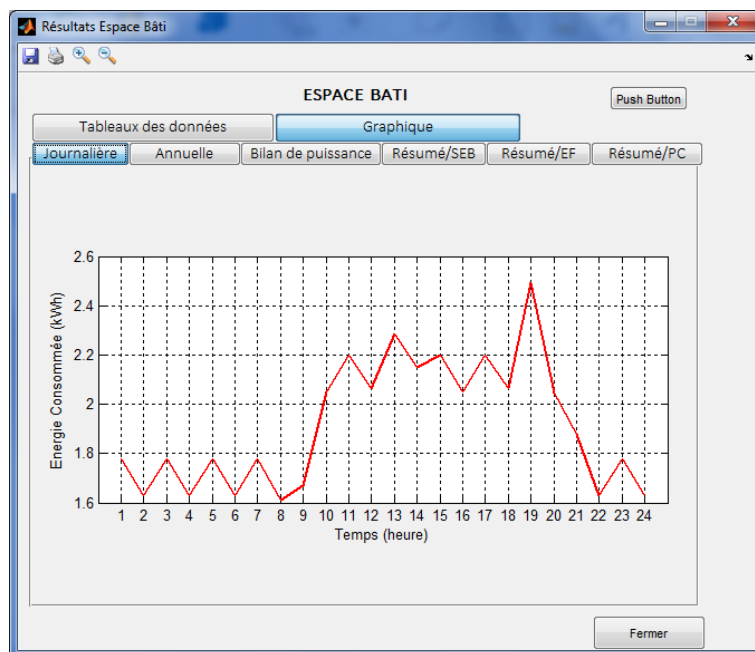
Résultats Espace Bâti

ESPACE BATI

Push Button

Tableaux des données

Graphique

Journalière

Annuelle

Bilan de puissance

Résumé/SEB

Résumé/EF

Résumé/PC

Energie Consommée (kWh)

2.6
2.4
2.2
2
1.8
1.6

1 2 3 4 5 6 7 8 9 10 11 12 13 14 15 16 17 18 19 20 21 22 23 24

Temps (heure)

Fermer